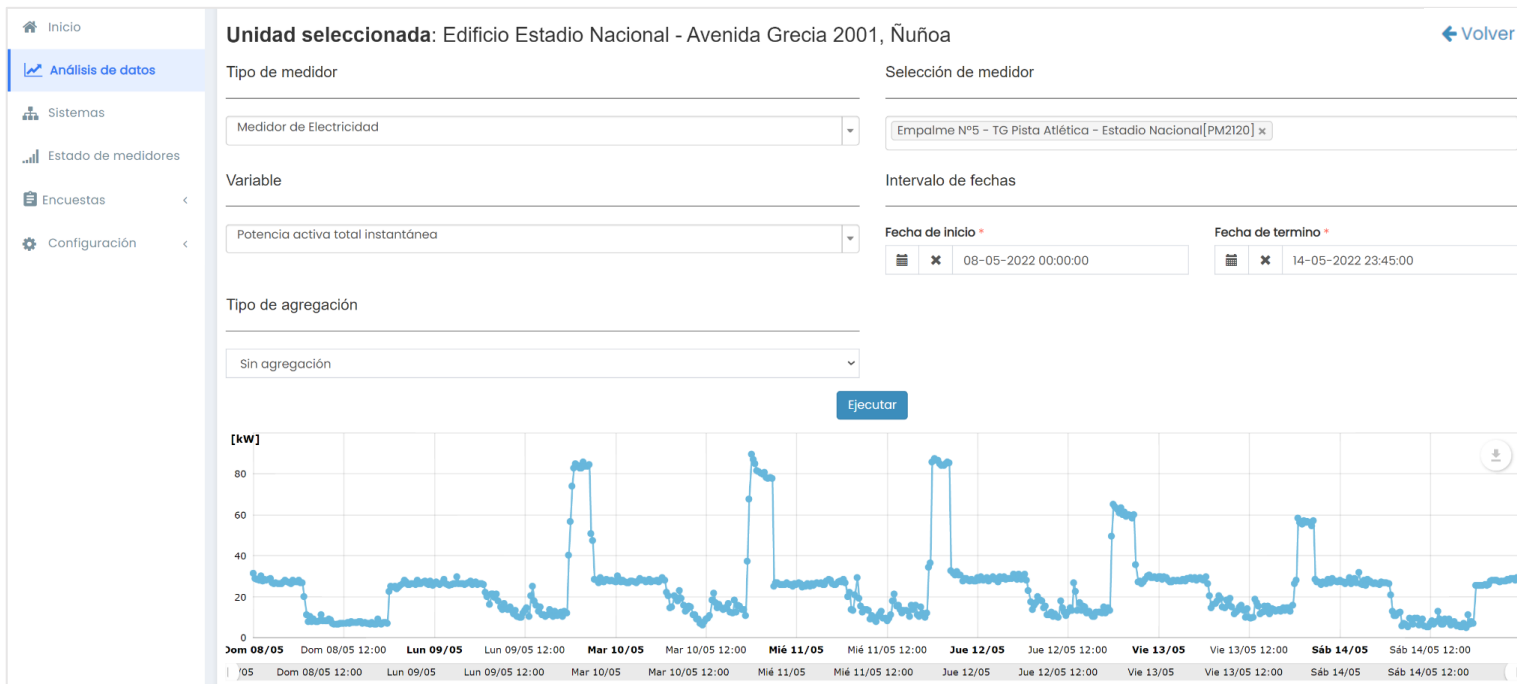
Inicio
Análisis de datos
Sistemas
Estado de medidores
Encuestas
Configuración

Unidad seleccionada: Edificio Estadio Nacional - Avenida Grecia 2001, Ñuñoa

Volver

Tipo de medidor

Medidor de Electricidad

Selección de medidor

Empalme N°5 - TG Pista Atlética - Estadio Nacional[PM2120] ×

Variable

Potencia activa total instantánea

Intervalo de fechas

Fecha de inicio *

08-05-2022 00:00:00

Fecha de termino *

14-05-2022 23:45:00

Tipo de agregación

Sin agregación

Ejecutar

[kW]
80
60
40
20
0

Dom 08/05 Dom 08/05 12:00 Lun 09/05 Lun 09/05 12:00 Mar 10/05 Mar 10/05 12:00 Mié 11/05 Mié 11/05 12:00 Jue 12/05 Jue 12/05 12:00 Vie 13/05 Vie 13/05 12:00 Sáb 14/05 Sáb 14/05 12:00

/05 Dom 08/05 12:00 Lun 09/05 Lun 09/05 12:00 Mar 10/05 Mar 10/05 12:00 Mié 11/05 Mié 11/05 12:00 Jue 12/05 Jue 12/05 12:00 Vie 13/05 Vie 13/05 12:00 Sáb 14/05 Sáb 14/05 12:00